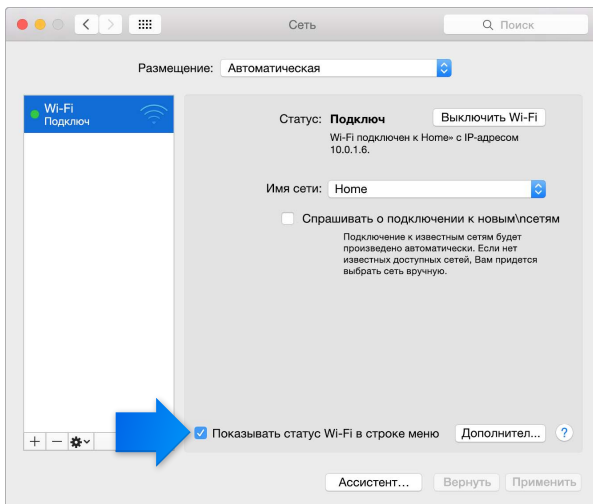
Сеть

Поиск

Размещение: Автоматическая

Wi-Fi
Подключ

Статус: Подключ

Выключить Wi-Fi

Wi-Fi подключен к Home» с IP-адресом 10.0.1.6.

Имя сети: Home

Спрашивать о подключении к новым\псетям

Подключение к известным сетям будет произведено автоматически. Если нет известных доступных сетей, Вам придется выбрать сеть вручную.

+ − ✲

Показывать статус Wi-Fi в строке меню

Дополнител...

?

Ассистент...

Вернуть

Применить